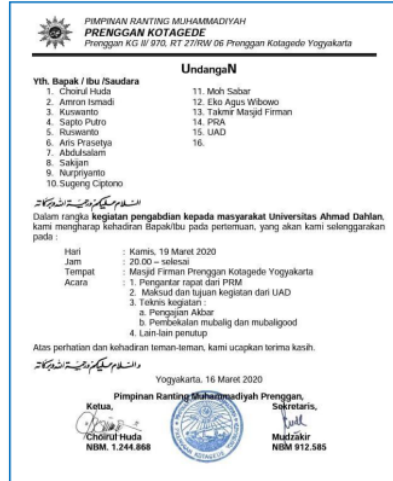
PIMPINAN RANTING MUHAMMADIYAH
PRENGGAN KOTAGEDE
Prenggan KG II/ 970, RT 27/RW 06 Prenggan Kotagede Yogyakarta

UndangaN

Yth. Bapak / Ibu /Saudara
1. Choirul Huda
2. Amron Ismadi
3. Kuswanto
4. Sapto Putro
5. Ruswanto
6. Aris Prasetya
7. Abdulsalam
8. Sakijan
9. Nurpriyanto
10. Sugeng Ciptono
11. Moh Sabar
12. Eko Agus Wibowo
13. Takmir Masjid Firman
14. PRA
15. UAD
16.

السلام عليكم ورحمة الله وبركاته
Dalam rangka kegiatan pengabdian kepada masyarakat Universitas Ahmad Dahlan, kami mengharap kehadiran Bapak/Ibu pada pertemuan, yang akan kami selenggarakan pada :

Hari : Kamis, 19 Maret 2020
Jam : 20.00 – selesai
Tempat : Masjid Firman Prenggan Kotagede Yogyakarta
Acara : 1. Pengantar rapat dari PRM
2. Maksud dan tujuan kegiatan dari UAD
3. Teknis kegiatan :
a. Pengajian Akbar
b. Pembekalan mubalig dan mubaligood
4. Lain-lain penutup

Atas perhatian dan kehadiran teman-teman, kami ucapkan terima kasih.
والسلام عليكم ورحمة الله وبركاته

Yogyakarta, 16 Maret 2020
Pimpinan Ranting Muhammadiyah Prenggan,
Ketua,
Sekretaris,
Choirul Huda
NBM. 1.244.868
Mudzakir
NBM 912.585